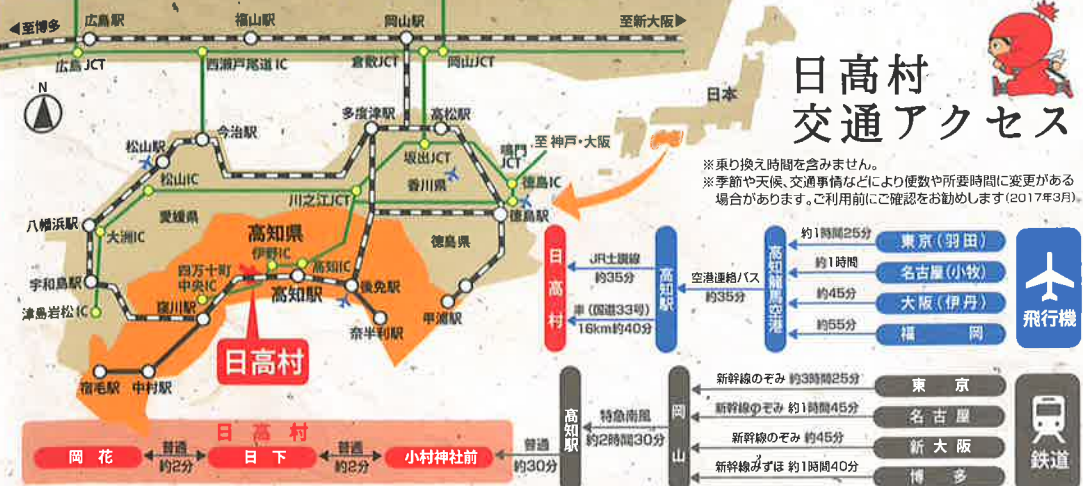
◀至博多
広島駅
福山駅
岡山駅
至新大阪▶
広島JCT
西瀬戸尾道IC
倉敷JCT
岡山JCT
日高村
交通アクセス
日本
N
今治駅
多度津駅
高松駅
至 神戸・大阪
松山駅
松山IC
坂出JCT
鳴門JCT
香川県
徳島IC
川之江JCT
徳島駅
八幡浜駅
大洲IC
愛媛県
徳島県
高知県
伊野IC
高知IC
宇和島駅
四万十町中央IC
高知駅
後免駅
須崎駅
津島岩松IC
奈半利駅
甲浦駅
日高村
宿毛駅
中村駅
※乗り換え時間を含みません。
※季節や天候、交通事情などにより便数や所要時間に変更がある場合があります。ご利用前にご確認をお勧めします(2017年3月)。
日高村
JR土讃線 約35分
車(国道33号) 16km約40分
高知駅
空港連絡バス 約35分
高知龍馬空港
約1時間25分
約1時間
約45分
約55分
東京(羽田)
名古屋(小牧)
大阪(伊丹)
福岡
飛行機
高知駅
特急南風 約2時間30分
岡山
新幹線のぞみ 約3時間25分
新幹線のぞみ 約1時間45分
新幹線のぞみ 約45分
新幹線みずほ 約1時間40分
東京
名古屋
新大阪
博多
鉄道
日高村
岡花
普通 約2分
日下
普通 約2分
小村神社前
普通 約30分